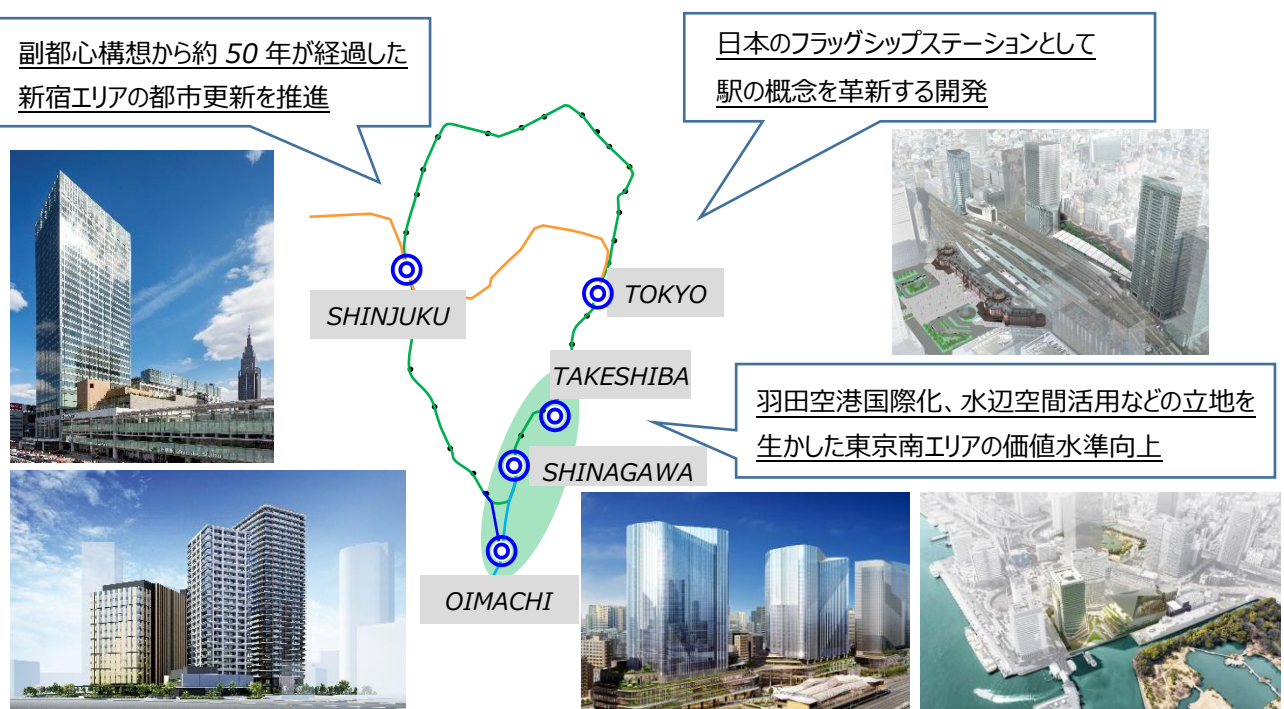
副都心構想から約 50 年が経過した新宿エリアの都市更新を推進

日本のフラッグシップステーションとして駅の概念を革新する開発

SHINJUKU

TOKYO

TAKESHIBA

羽田空港国際化、水辺空間活用などの立地を生かした東京南エリアの価値水準向上

SHINAGAWA

OIMACHI